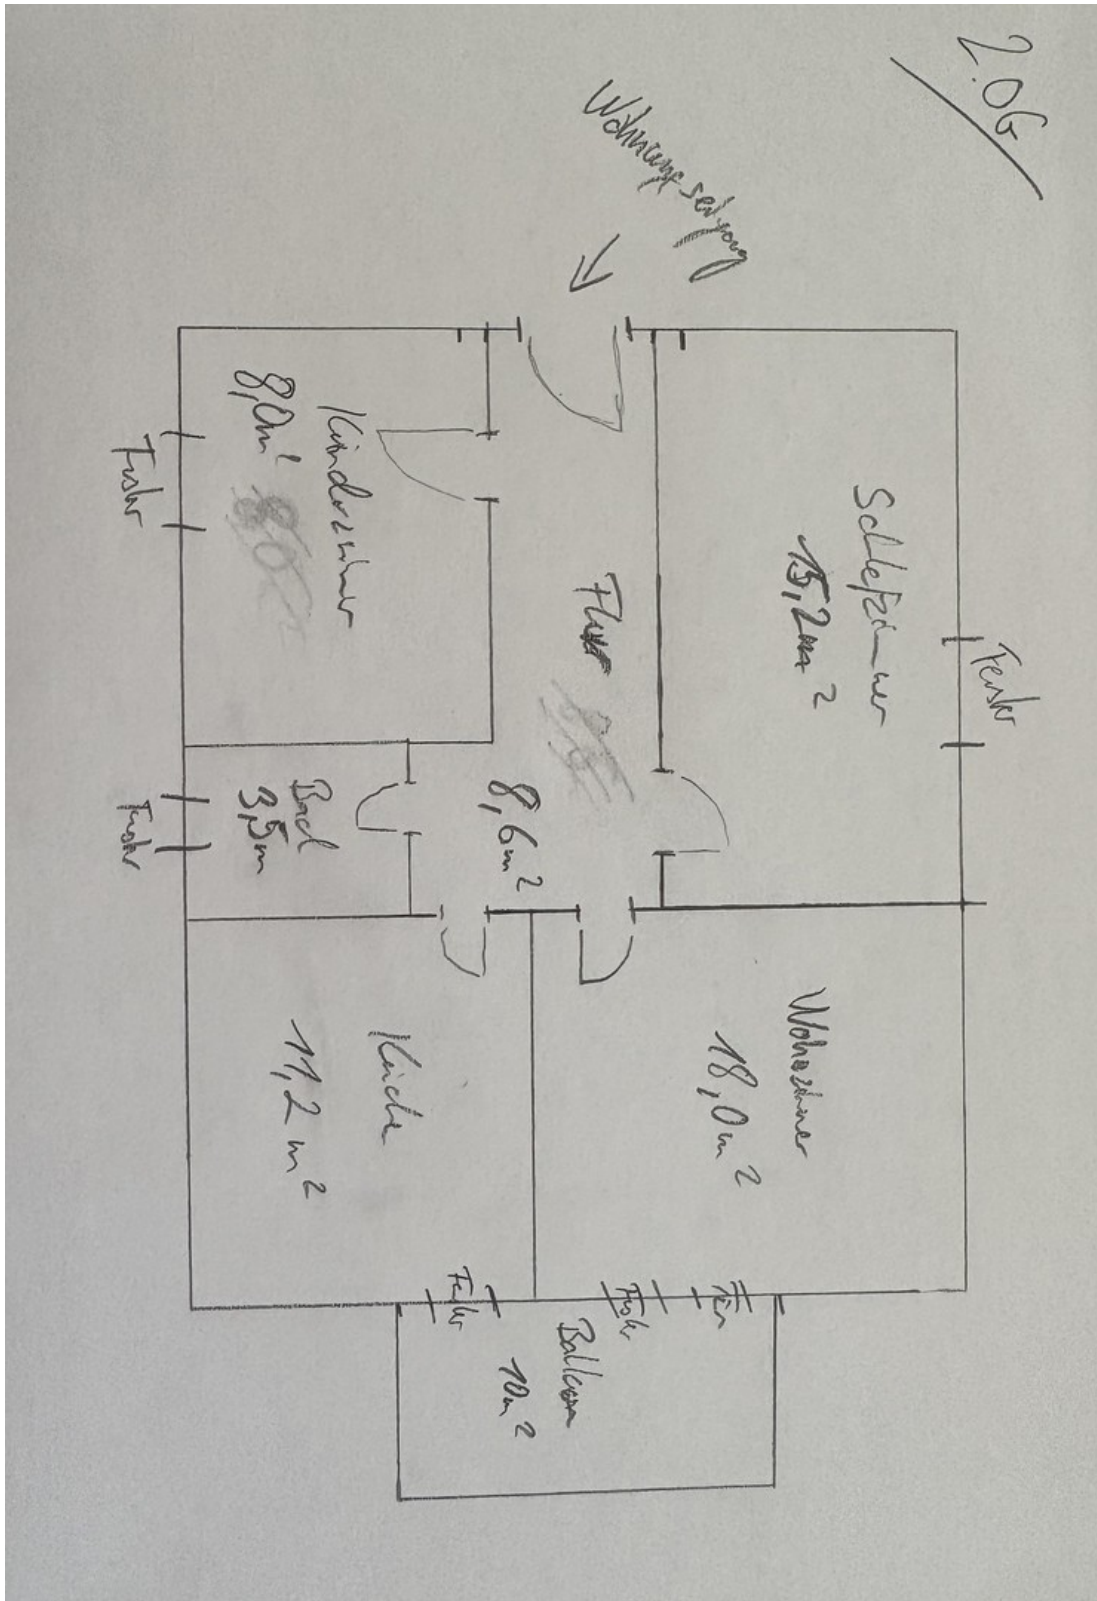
2.OG

Wohnungseingang

Schlafzimmer
15,2 $m^2$

Fenster

Kinderzimmer
8,0 $m^2$

Fenster

Flur
8,6 $m^2$

Bad
3,5 m

Fenster

Wohnzimmer
18,0 $m^2$

Küche
11,2 $m^2$

Fenster

Fenster

Tür

Balkon
10 $m^2$